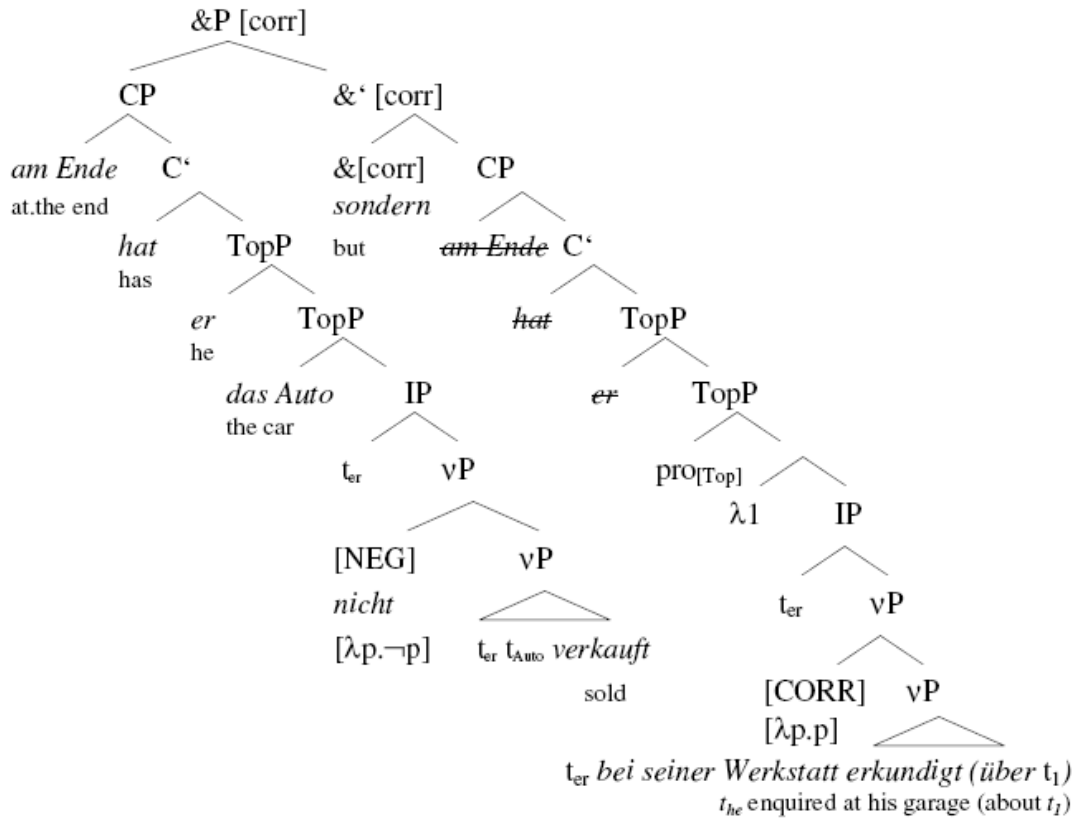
&P [corr]

CP

&‘ [corr]

am Ende
at.the end

C‘

&[corr]
sondern
but

CP

hat
has

TopP

am Ende

C‘

er
he

TopP

hat

TopP

das Auto
the car

IP

er

TopP

$t_{er}$

νP

$pro_{[Top]}$

λ1

IP

[NEG]
nicht
[λp.¬p]

νP

$t_{er}$ $t_{Auto}$ verkauft
sold

$t_{er}$

νP

[CORR]
[λp.p]

νP

$t_{er}$ bei seiner Werkstatt erkundigt (über $t_1$)
$t_{he}$ enquired at his garage (about $t_1$)